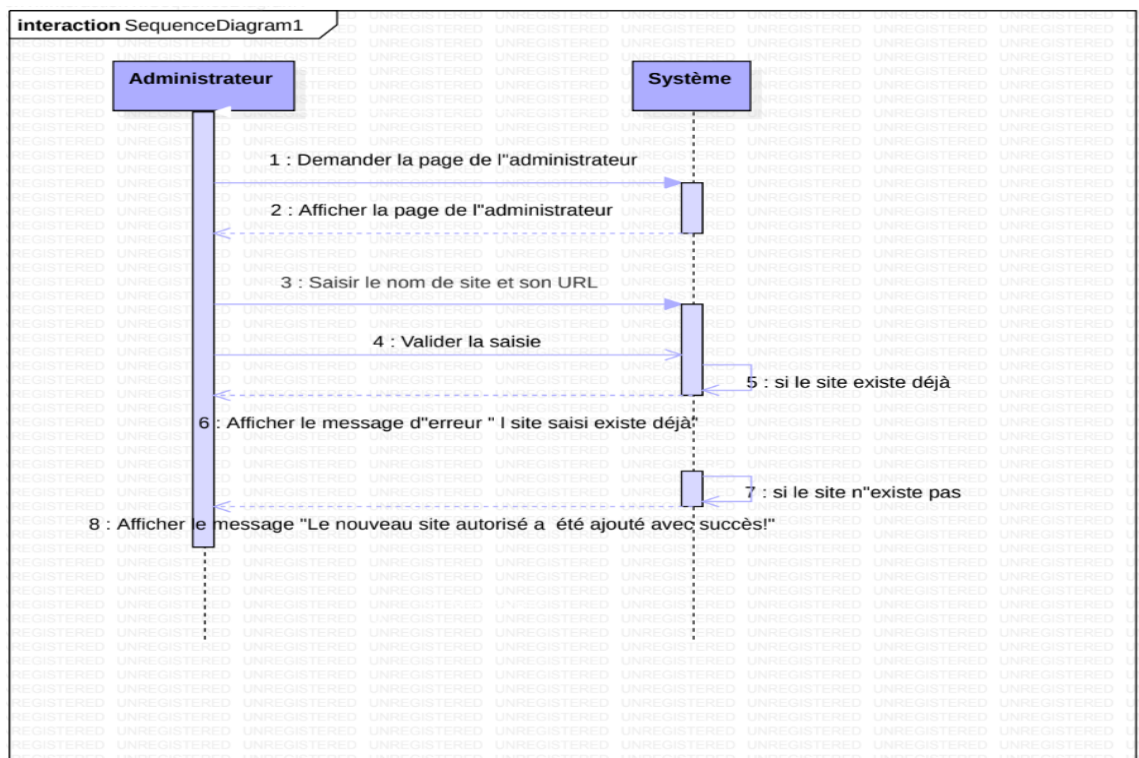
interaction SequenceDiagram1

Administrateur

Système

1 : Demander la page de l"administrateur

2 : Afficher la page de l"administrateur

3 : Saisir le nom de site et son URL

4 : Valider la saisie

5 : si le site existe déjà

6 : Afficher le message d"erreur " l site saisi existe déjà"

7 : si le site n"existe pas

8 : Afficher le message "Le nouveau site autorisé a été ajouté avec succès!"

UNREGISTERED